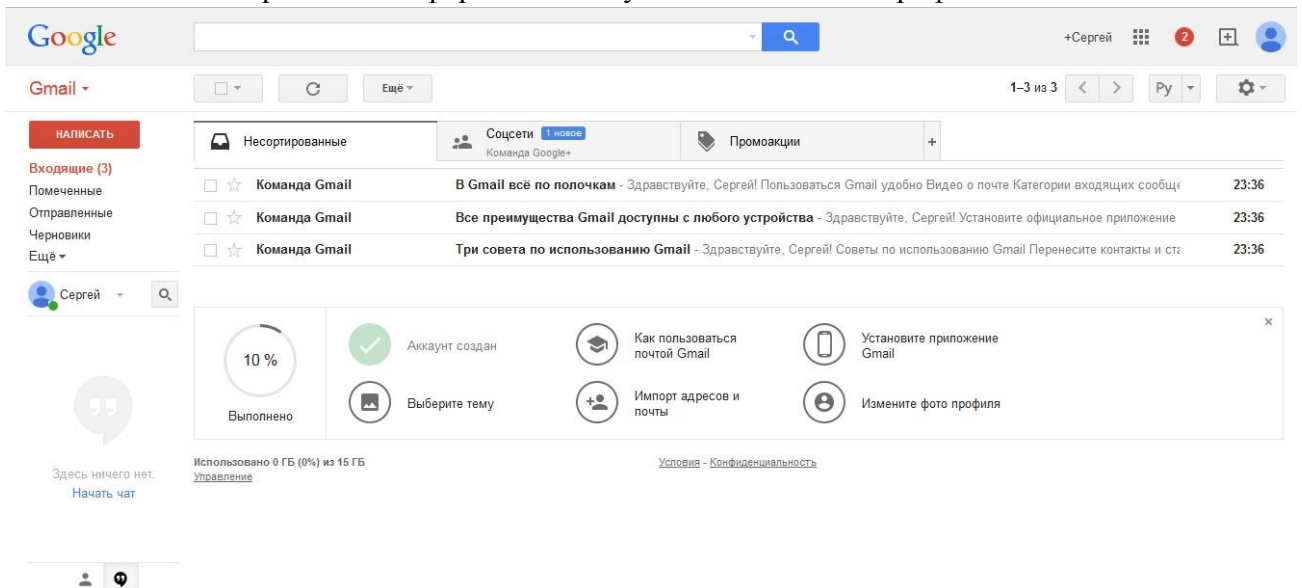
Google

+Сергей 2

Gmail ▾

Ещё ▾

1–3 из 3

Ру

НАПИСАТЬ

Входящие (3)
Помеченные
Отправленные
Черновики
Ещё ▾

Сергей

Здесь ничего нет.
Начать чат

Несортированные

Соцсети 1 новое
Команда Google+

Промоакции

+

| | | |
|---|---|---|
| Команда Gmail | **В Gmail всё по полочкам** - Здравствуйте, Сергей! Пользоваться Gmail удобно Видео о почте Категории входящих сообщ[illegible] | 23:36 |
| Команда Gmail | **Все преимущества Gmail доступны с любого устройства** - Здравствуйте, Сергей! Установите официальное приложение | 23:36 |
| Команда Gmail | **Три совета по использованию Gmail** - Здравствуйте, Сергей! Советы по использованию Gmail Перенесите контакты и ст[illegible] | 23:36 |

10 %
Выполнено

Аккаунт создан

Выберите тему

Как пользоваться почтой Gmail

Импорт адресов и почты

Установите приложение Gmail

Измените фото профиля

×

Использовано 0 ГБ (0%) из 15 ГБ
Управление

Условия - Конфиденциальность